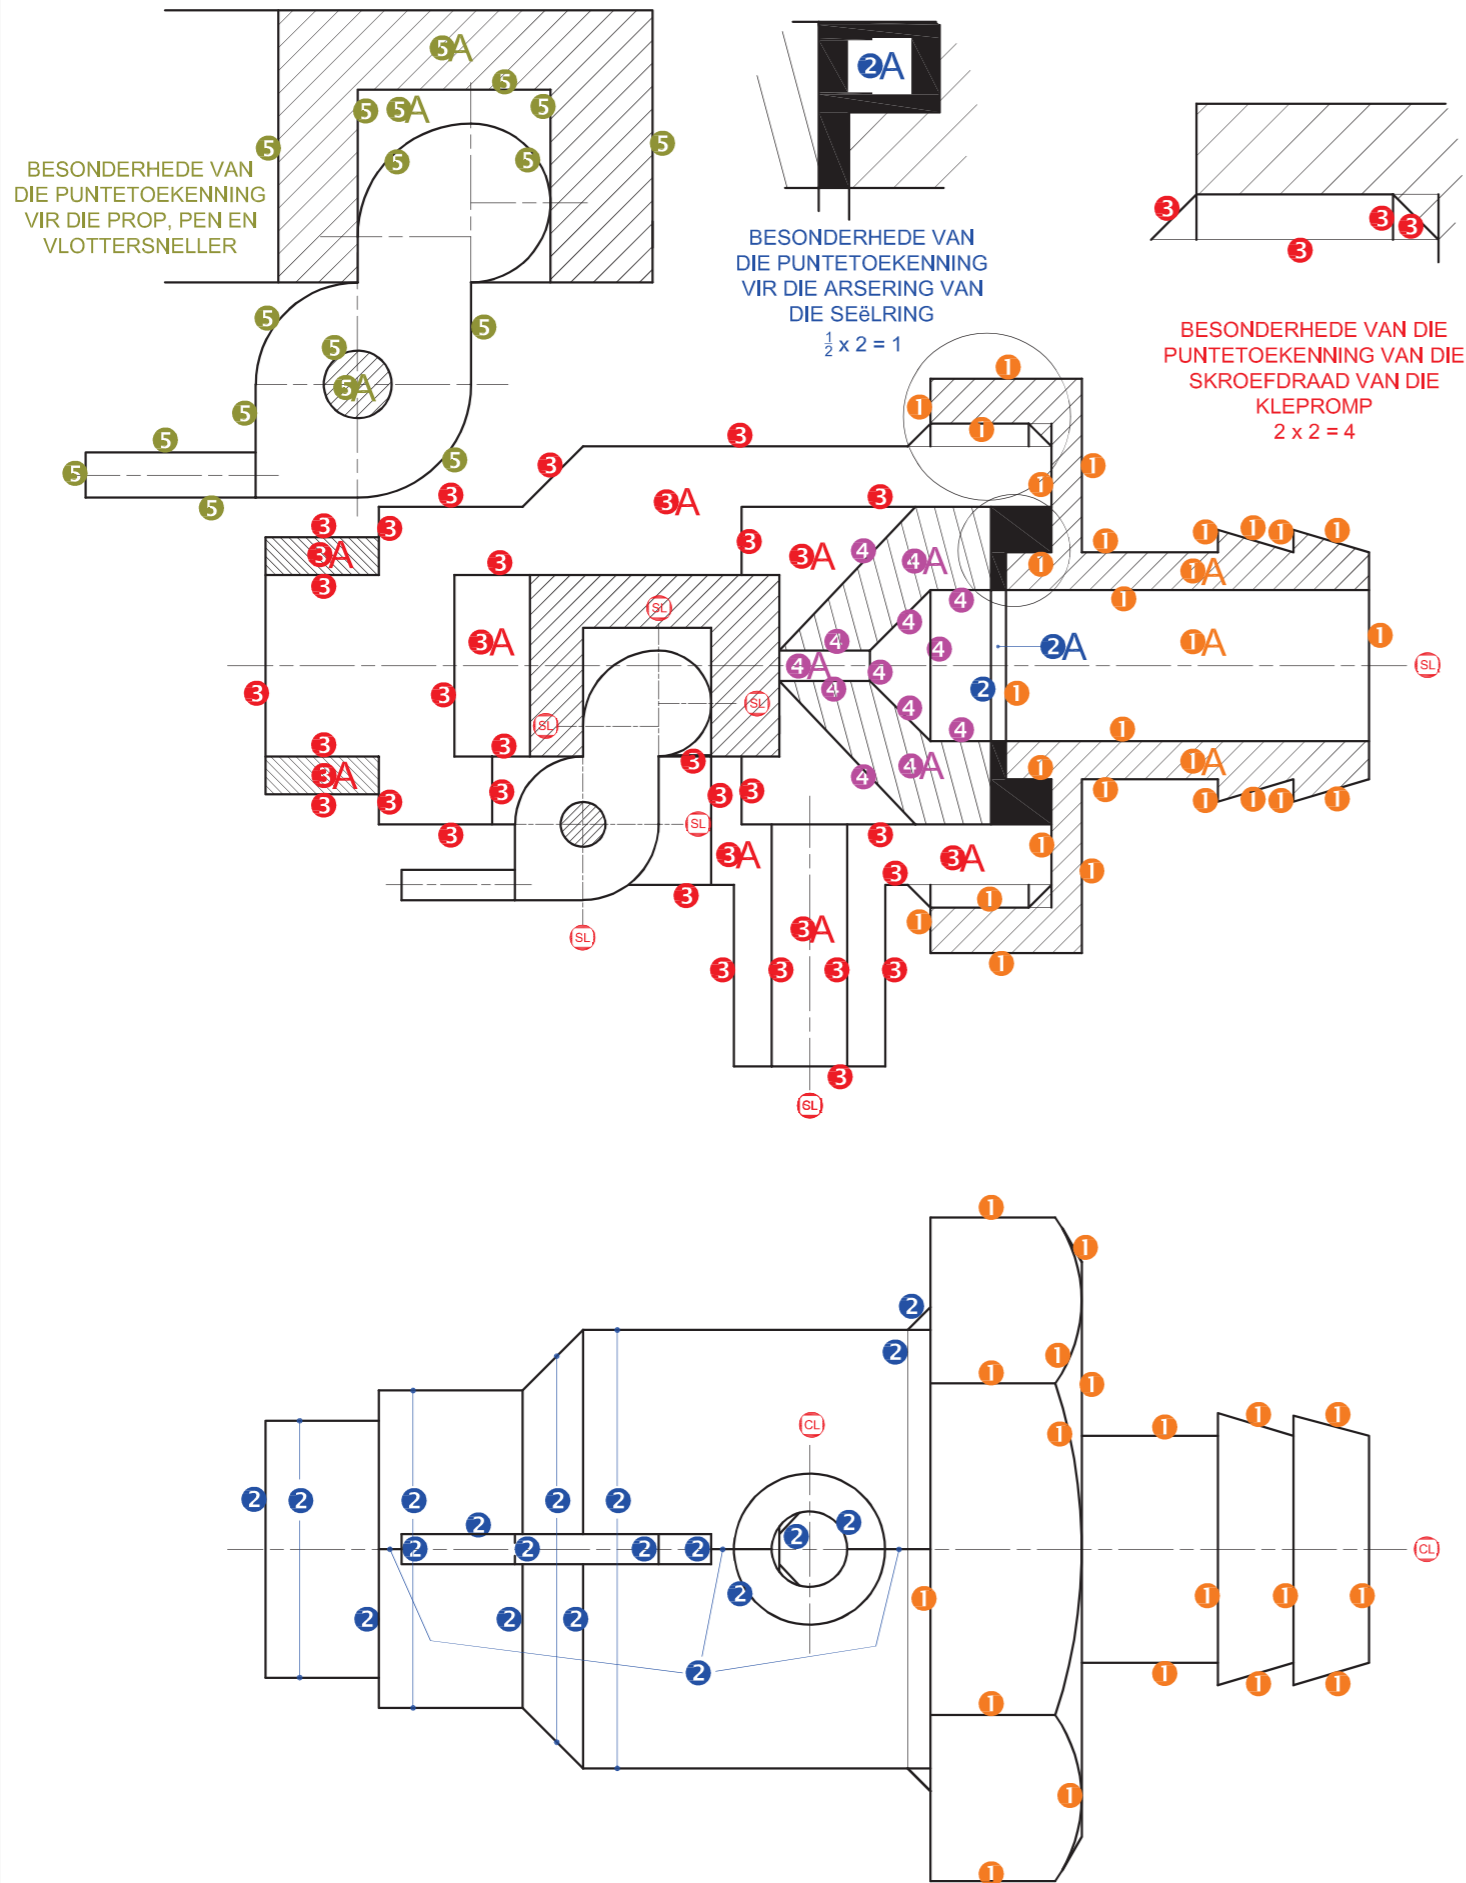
BESONDERHEDE VAN DIE PUNTETOEKENNING VIR DIE PROP, PEN EN VLOTTERSNELLER

5A 5 5 5A 5 5 5 5 5 5 5 5A 5 5 5 5 5

2A

BESONDERHEDE VAN DIE PUNTETOEKENNING VIR DIE ARSERING VAN DIE SEëLRING

$\frac{1}{2}$ x 2 = 1

3 3 3 3

BESONDERHEDE VAN DIE PUNTETOEKENNING VAN DIE SKROEFDRAAD VAN DIE KLEPROMP

2 x 2 = 4

3A 3A 3A 3A 3A 3A 3A 3A 3A
4A 4A 4A
2A 1A 1A 1A

SL SL SL SL SL SL SL

CL CL